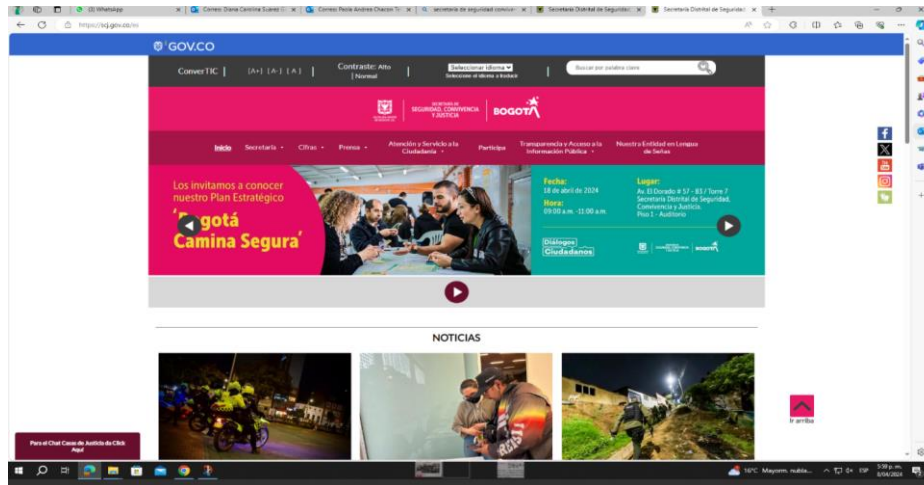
(3) WhatsApp | Correo: Diana Carolina Suarez | Correo: Paola Andrea Chacon | secretaria de seguridad convivencia | Secretaría Distrital de Seguridad | Secretaría Distrital de Seguridad

https://scj.gov.co/es

GOV.CO

ConverTIC | [A+] [A-] [A] | Contraste: Alto | Normal | Seleccionar idioma | Seleccione el idioma a traducir | Buscar por palabra clave

SECRETARÍA DE SEGURIDAD, CONVIVENCIA Y JUSTICIA | BOGOTÁ

Inicio | Secretaría | Cifras | Prensa | Atención y Servicio a la Ciudadanía | Participa | Transparencia y Acceso a la Información Pública | Nuestra Entidad en Lengua de Señas

Los invitamos a conocer nuestro Plan Estratégico 'Bogotá Camina Segura'

Fecha: 18 de abril de 2024
Hora: 09:00 a.m. -11:00 a.m.
Lugar: Av. El Dorado # 57 - 83 / Torre 7 Secretaría Distrital de Seguridad, Convivencia y Justicia. Piso 1 - Auditorio

Diálogos Ciudadanos

BOGOTÁ

NOTICIAS

Ir arriba

Para el Chat Casas de Justicia da Click Aquí

16°C Mayorm. nubla... ESP 3:39 p. m. 8/04/2024